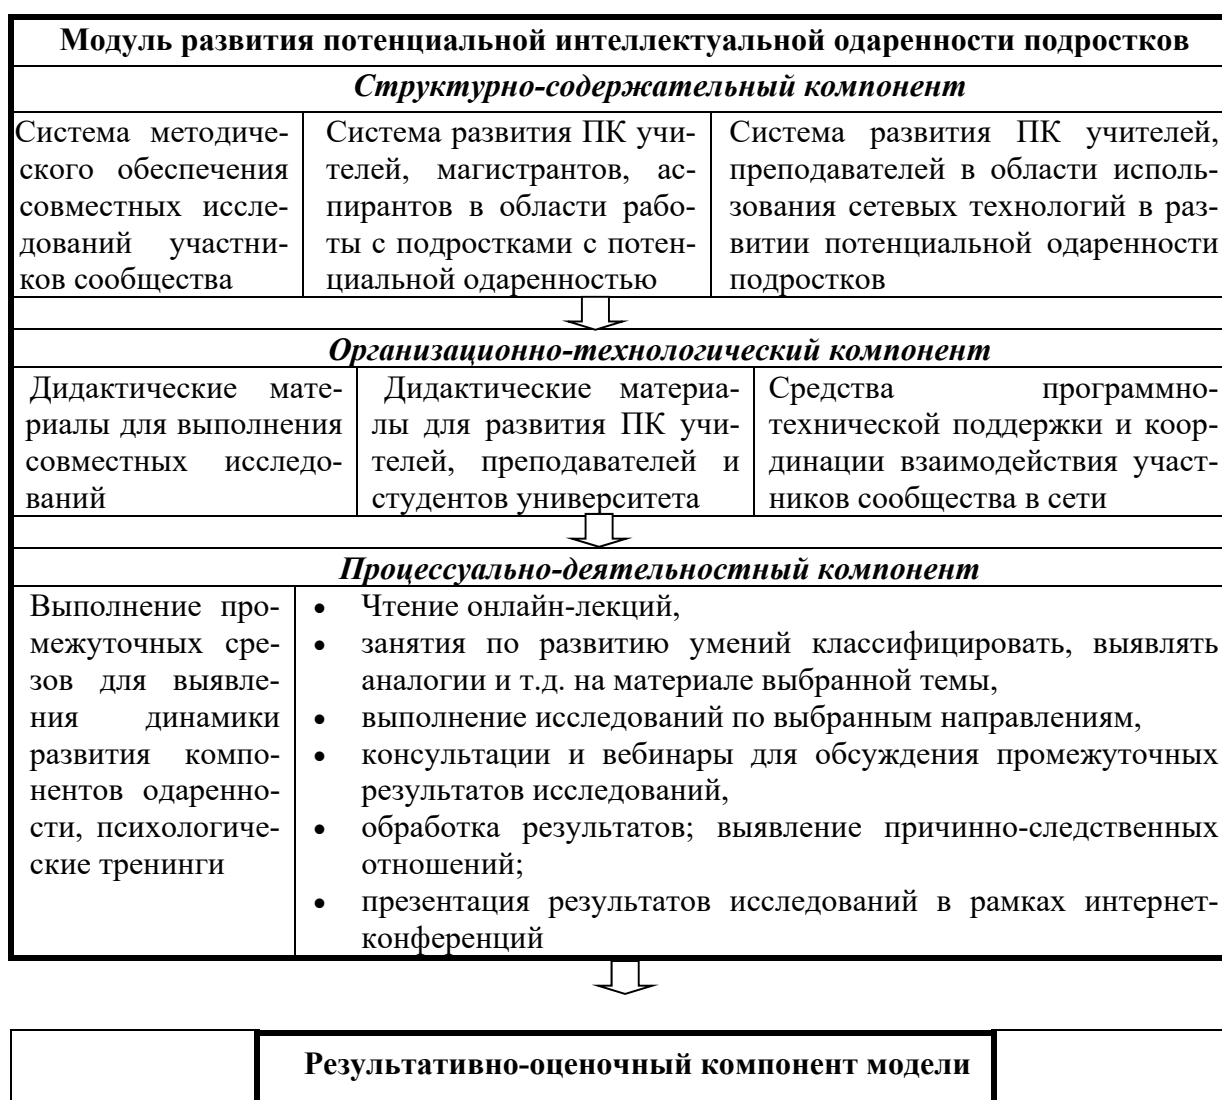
**Модуль развития потенциальной интеллектуальной одаренности подростков**

*Структурно-содержательный компонент*

| Система методического обеспечения совместных исследований участников сообщества | Система развития ПК учителей, магистрантов, аспирантов в области работы с подростками с потенциальной одаренностью | Система развития ПК учителей, преподавателей в области использования сетевых технологий в развитии потенциальной одаренности подростков |
|---|---|---|

*Организационно-технологический компонент*

| Дидактические материалы для выполнения совместных исследований | Дидактические материалы для развития ПК учителей, преподавателей и студентов университета | Средства программно-технической поддержки и координации взаимодействия участников сообщества в сети |
|---|---|---|

*Процессуально-деятельностный компонент*

| Выполнение промежуточных срезов для выявления динамики развития компонентов одаренности, психологические тренинги | • Чтение онлайн-лекций, • занятия по развитию умений классифицировать, выявлять аналогии и т.д. на материале выбранной темы, • выполнение исследований по выбранным направлениям, • консультации и вебинары для обсуждения промежуточных результатов исследований, • обработка результатов; выявление причинно-следственных отношений; • презентация результатов исследований в рамках интернет-конференций |
|---|---|

**Результативно-оценочный компонент модели**